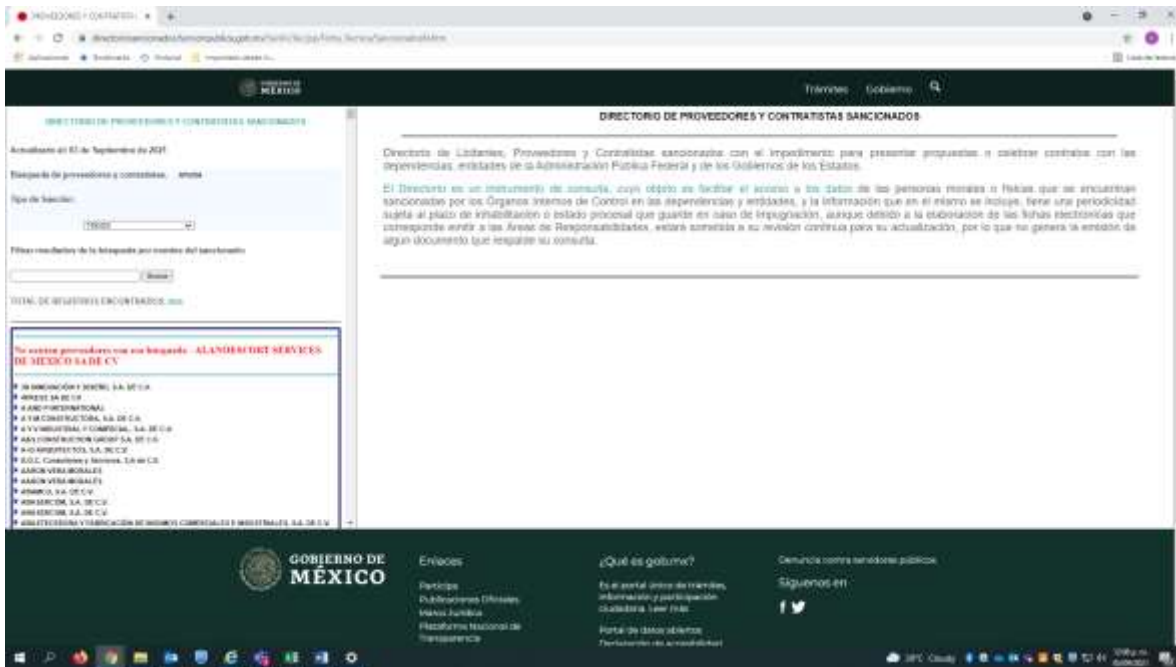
Trámites Gobierno

DIRECTORIO DE PROVEEDORES Y CONTRATISTAS SANCIONADOS

Actualizado al 01 de Septiembre de 2021

Búsqueda de proveedores y contratistas

Tipo de Sanción:

Filtrar resultados de la búsqueda por nombre del sancionado

TOTAL DE REGISTROS ENCONTRADOS:

No existen proveedores con esa búsqueda - ALANDESCORT SERVICES DE MEXICO SA DE CV

Directorio de Licitantes, Proveedores y Contratistas sancionados con el impedimento para presentar propuestas o celebrar contratos con las dependencias, entidades de la Administración Pública Federal y de los Gobiernos de los Estados.

El Directorio es un instrumento de consulta, cuyo objeto es facilitar el acceso a los datos de las personas morales o físicas que se encuentran sancionadas por los Órganos Internos de Control en las dependencias y entidades, y la información que en el mismo se incluye, tiene una periodicidad sujeta al plazo de inhabilitación o estado procesal que guarde en caso de impugnación, aunque debido a la elaboración de las fichas electrónicas que corresponde emitir a las Áreas de Responsabilidades, estará sometida a su revisión continua para su actualización, por lo que no genera la emisión de algún documento que respalde su consulta.

GOBIERNO DE MÉXICO

Enlaces
Participa
Publicaciones Oficiales
Marco Jurídico
Plataforma Nacional de Transparencia

¿Qué es gob.mx?
Es el portal único de trámites, información y participación ciudadana. Leer más
Portal de datos abiertos
Declaración de accesibilidad

Denuncia contra servidores públicos
Síguenos en